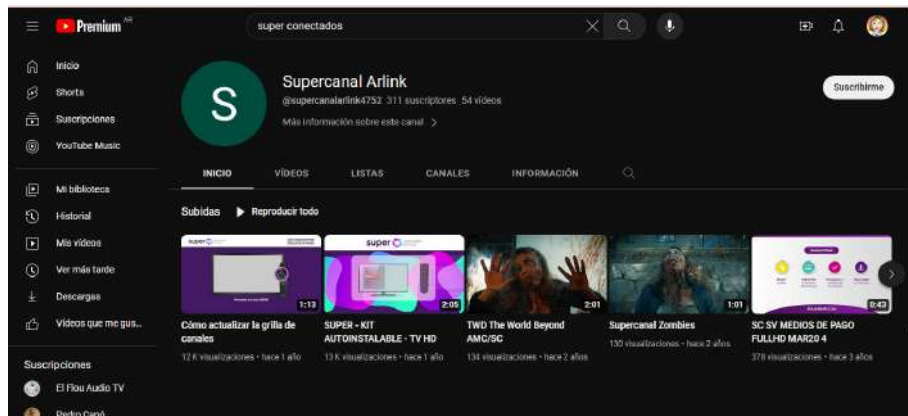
Premium AR

super conectados

Inicio
Shorts
Suscripciones
YouTube Music

Mi biblioteca
Historial
Mis videos
Ver más tarde
Descargas
Videos que me gus...

Suscripciones
El Flou Audio TV
Pedro Canó

S

Supercanal Arlink
@supercanalarlink4752 311 suscriptores 54 videos
Más información sobre este canal >

Suscribirme

INICIO
VIDEOS
LISTAS
CANALES
INFORMACIÓN

Subidas
Reproducir todo

super
1:13
Cómo actualizar la grilla de canales
12 K visualizaciones • hace 1 año

super
2:05
SUPER - KIT AUTOINSTALABLE - TV HD
13 K visualizaciones • hace 1 año

2:01
TWD The World Beyond AMC/SC
134 visualizaciones • hace 2 años

1:01
Supercanal Zombies
150 visualizaciones • hace 2 años

0:43
SC SV MEDIOS DE PAGO FULLHD MAR20 4
378 visualizaciones • hace 3 años